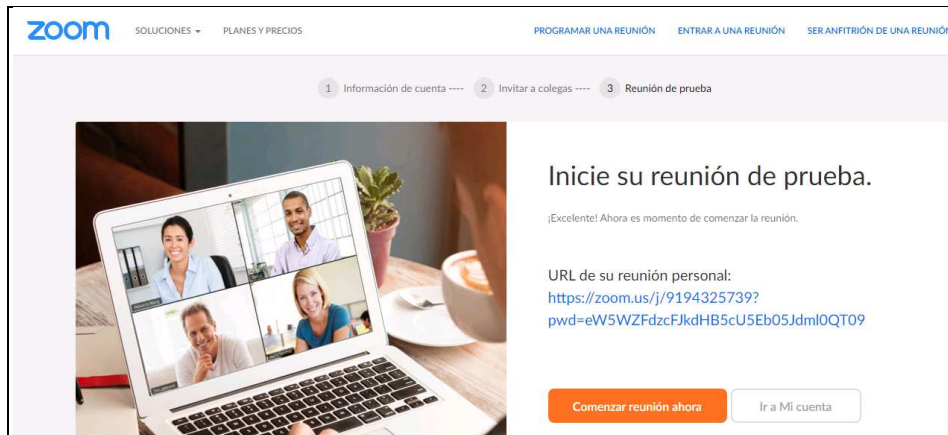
zoom SOLUCIONES ▾ PLANES Y PRECIOS PROGRAMAR UNA REUNIÓN ENTRAR A UNA REUNIÓN SER ANFITRIÓN DE UNA REUNIÓN

1 Información de cuenta ---- 2 Invitar a colegas ---- 3 Reunión de prueba

Inicie su reunión de prueba.

¡Excelente! Ahora es momento de comenzar la reunión.

URL de su reunión personal:
https://zoom.us/j/9194325739?pwd=eW5WZFdzcFJkdHB5cU5Eb05Jdml0QT09

Comenzar reunión ahora Ir a Mi cuenta